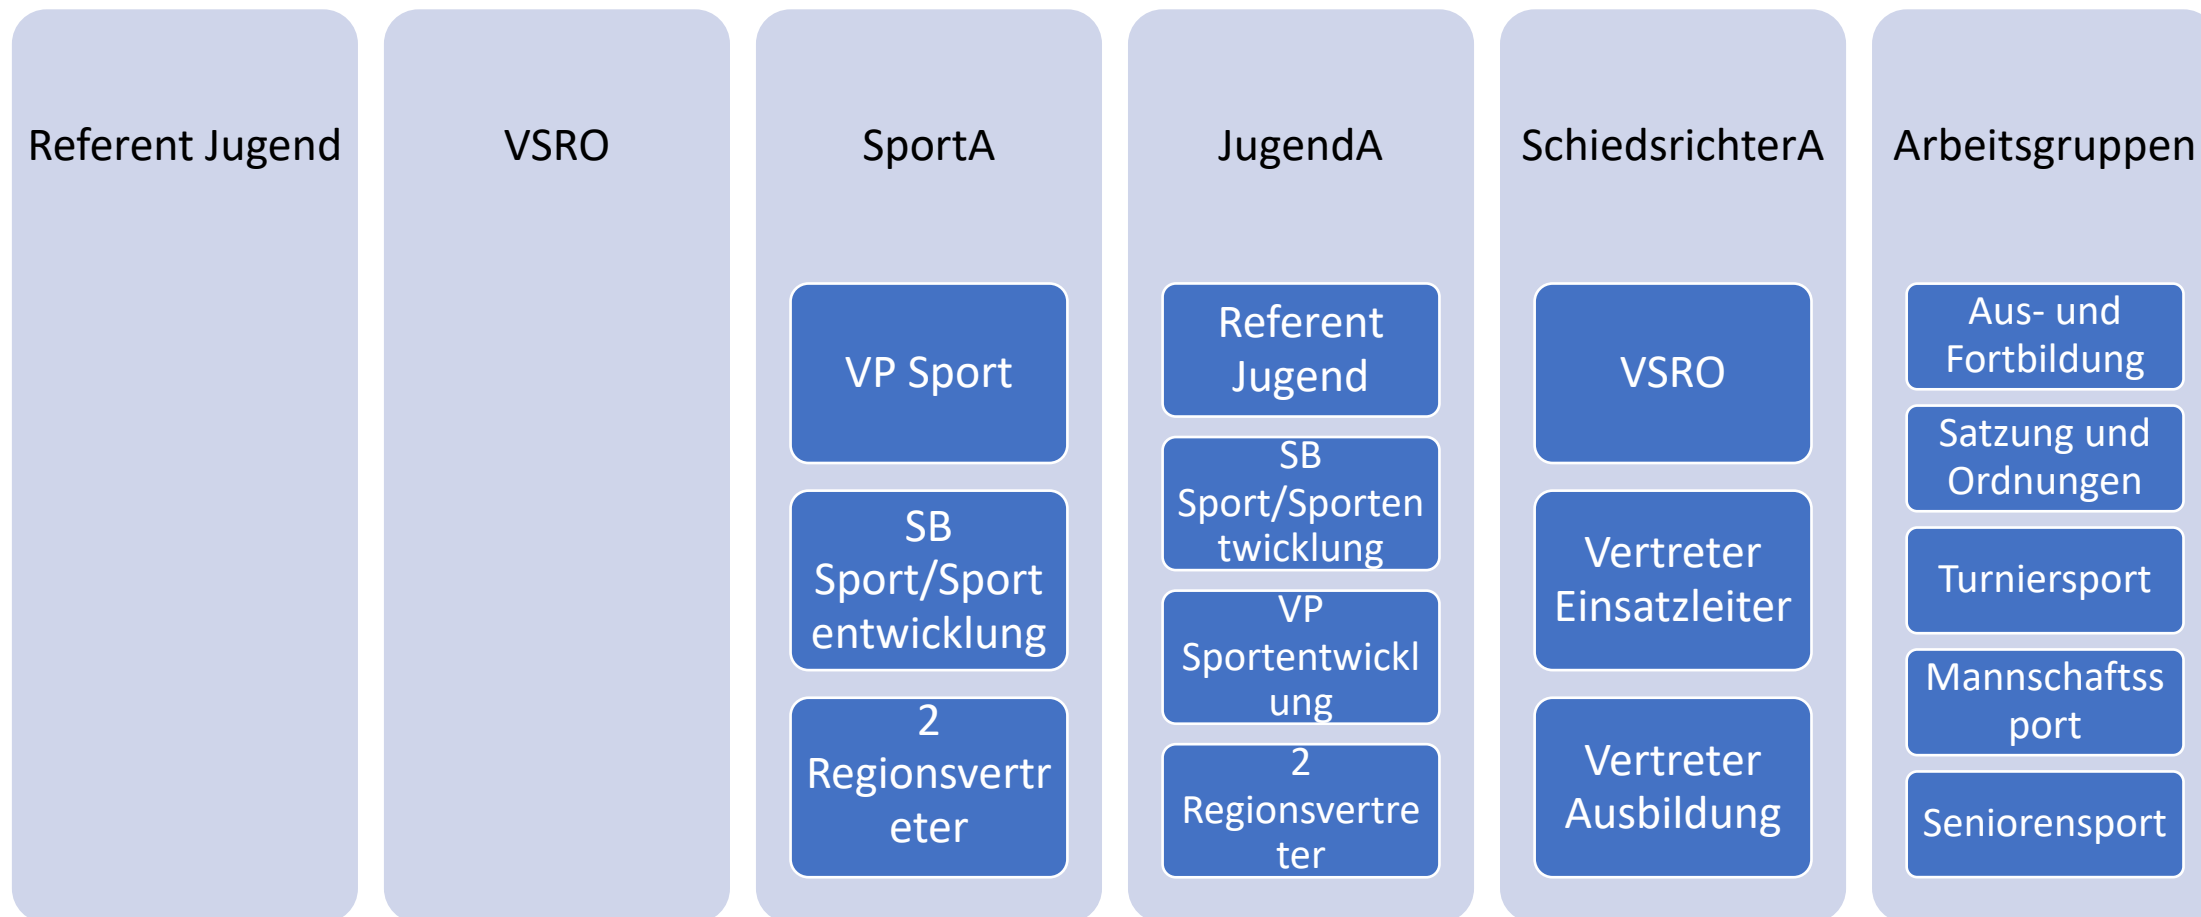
Referent Jugend

VSRO

SportA

VP Sport

SB Sport/Sport entwicklung

2 Regionsvertreter

JugendA

Referent Jugend

SB Sport/Sportentwicklung

VP Sportentwicklung

2 Regionsvertreter

SchiedsrichterA

VSRO

Vertreter Einsatzleiter

Vertreter Ausbildung

Arbeitsgruppen

Aus- und Fortbildung

Satzung und Ordnungen

Turniersport

Mannschaftssport

Seniorensport